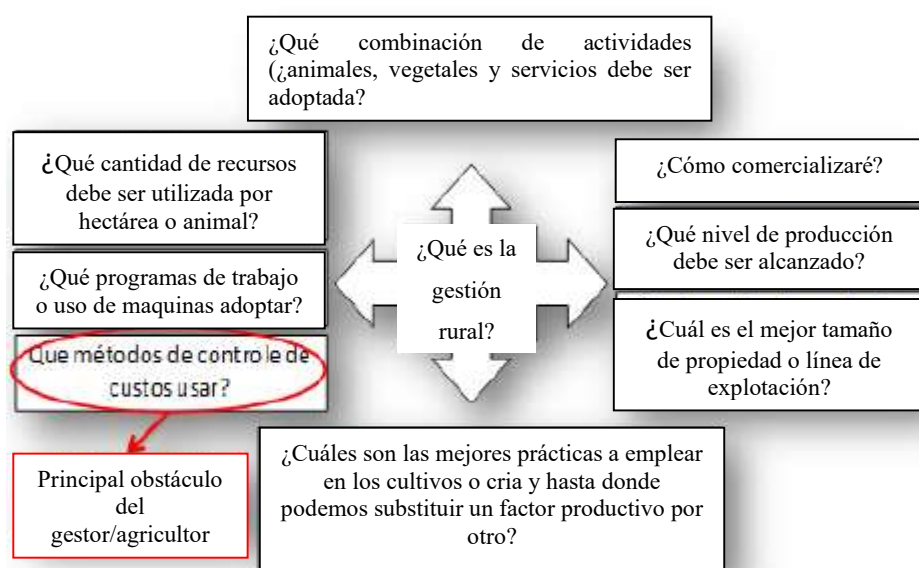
¿Qué combinación de actividades (¿animales, vegetales y servicios debe ser adoptada?

¿Qué cantidad de recursos debe ser utilizada por hectárea o animal?

¿Qué programas de trabajo o uso de maquinas adoptar?

Que métodos de contro le de custos usar?

Principal obstáculo del gestor/agricultor

¿Qué es la gestión rural?

¿Cómo comercializaré?

¿Qué nivel de producción debe ser alcanzado?

¿Cuál es el mejor tamaño de propiedad o línea de explotación?

¿Cuáles son las mejores prácticas a emplear en los cultivos o cria y hasta donde podemos substituir un factor productivo por otro?